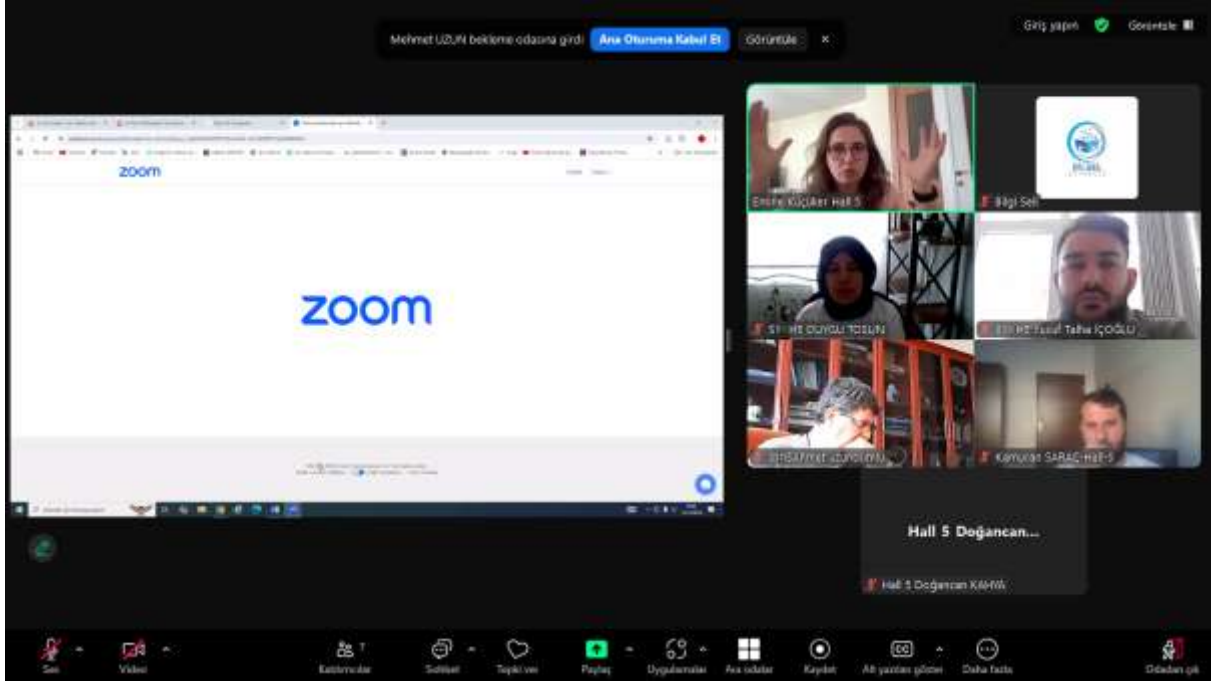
Mehmet UZUN bekleme odasına girdi Ana Oturuma Kabul Et Görüntüle ×

Giriş yapın Görünüm

zoom

zoom

Emine Küçüker Hall 5

Bilgi Sel

S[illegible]E DUYGU TOSUN

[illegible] Yusuf Talha İÇOĞLU

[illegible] UZUNOĞLU

Kamuran SARAÇ-Hall-5

Hall 5 Doğancan...

Hall 5 Doğancan KAHYA

Ses Video Katılımcılar Sohbet Tepki ver Paylaş Uygulamalar Ara odalar Kaydet Alt yazıları göster Daha fazla Odadan çık